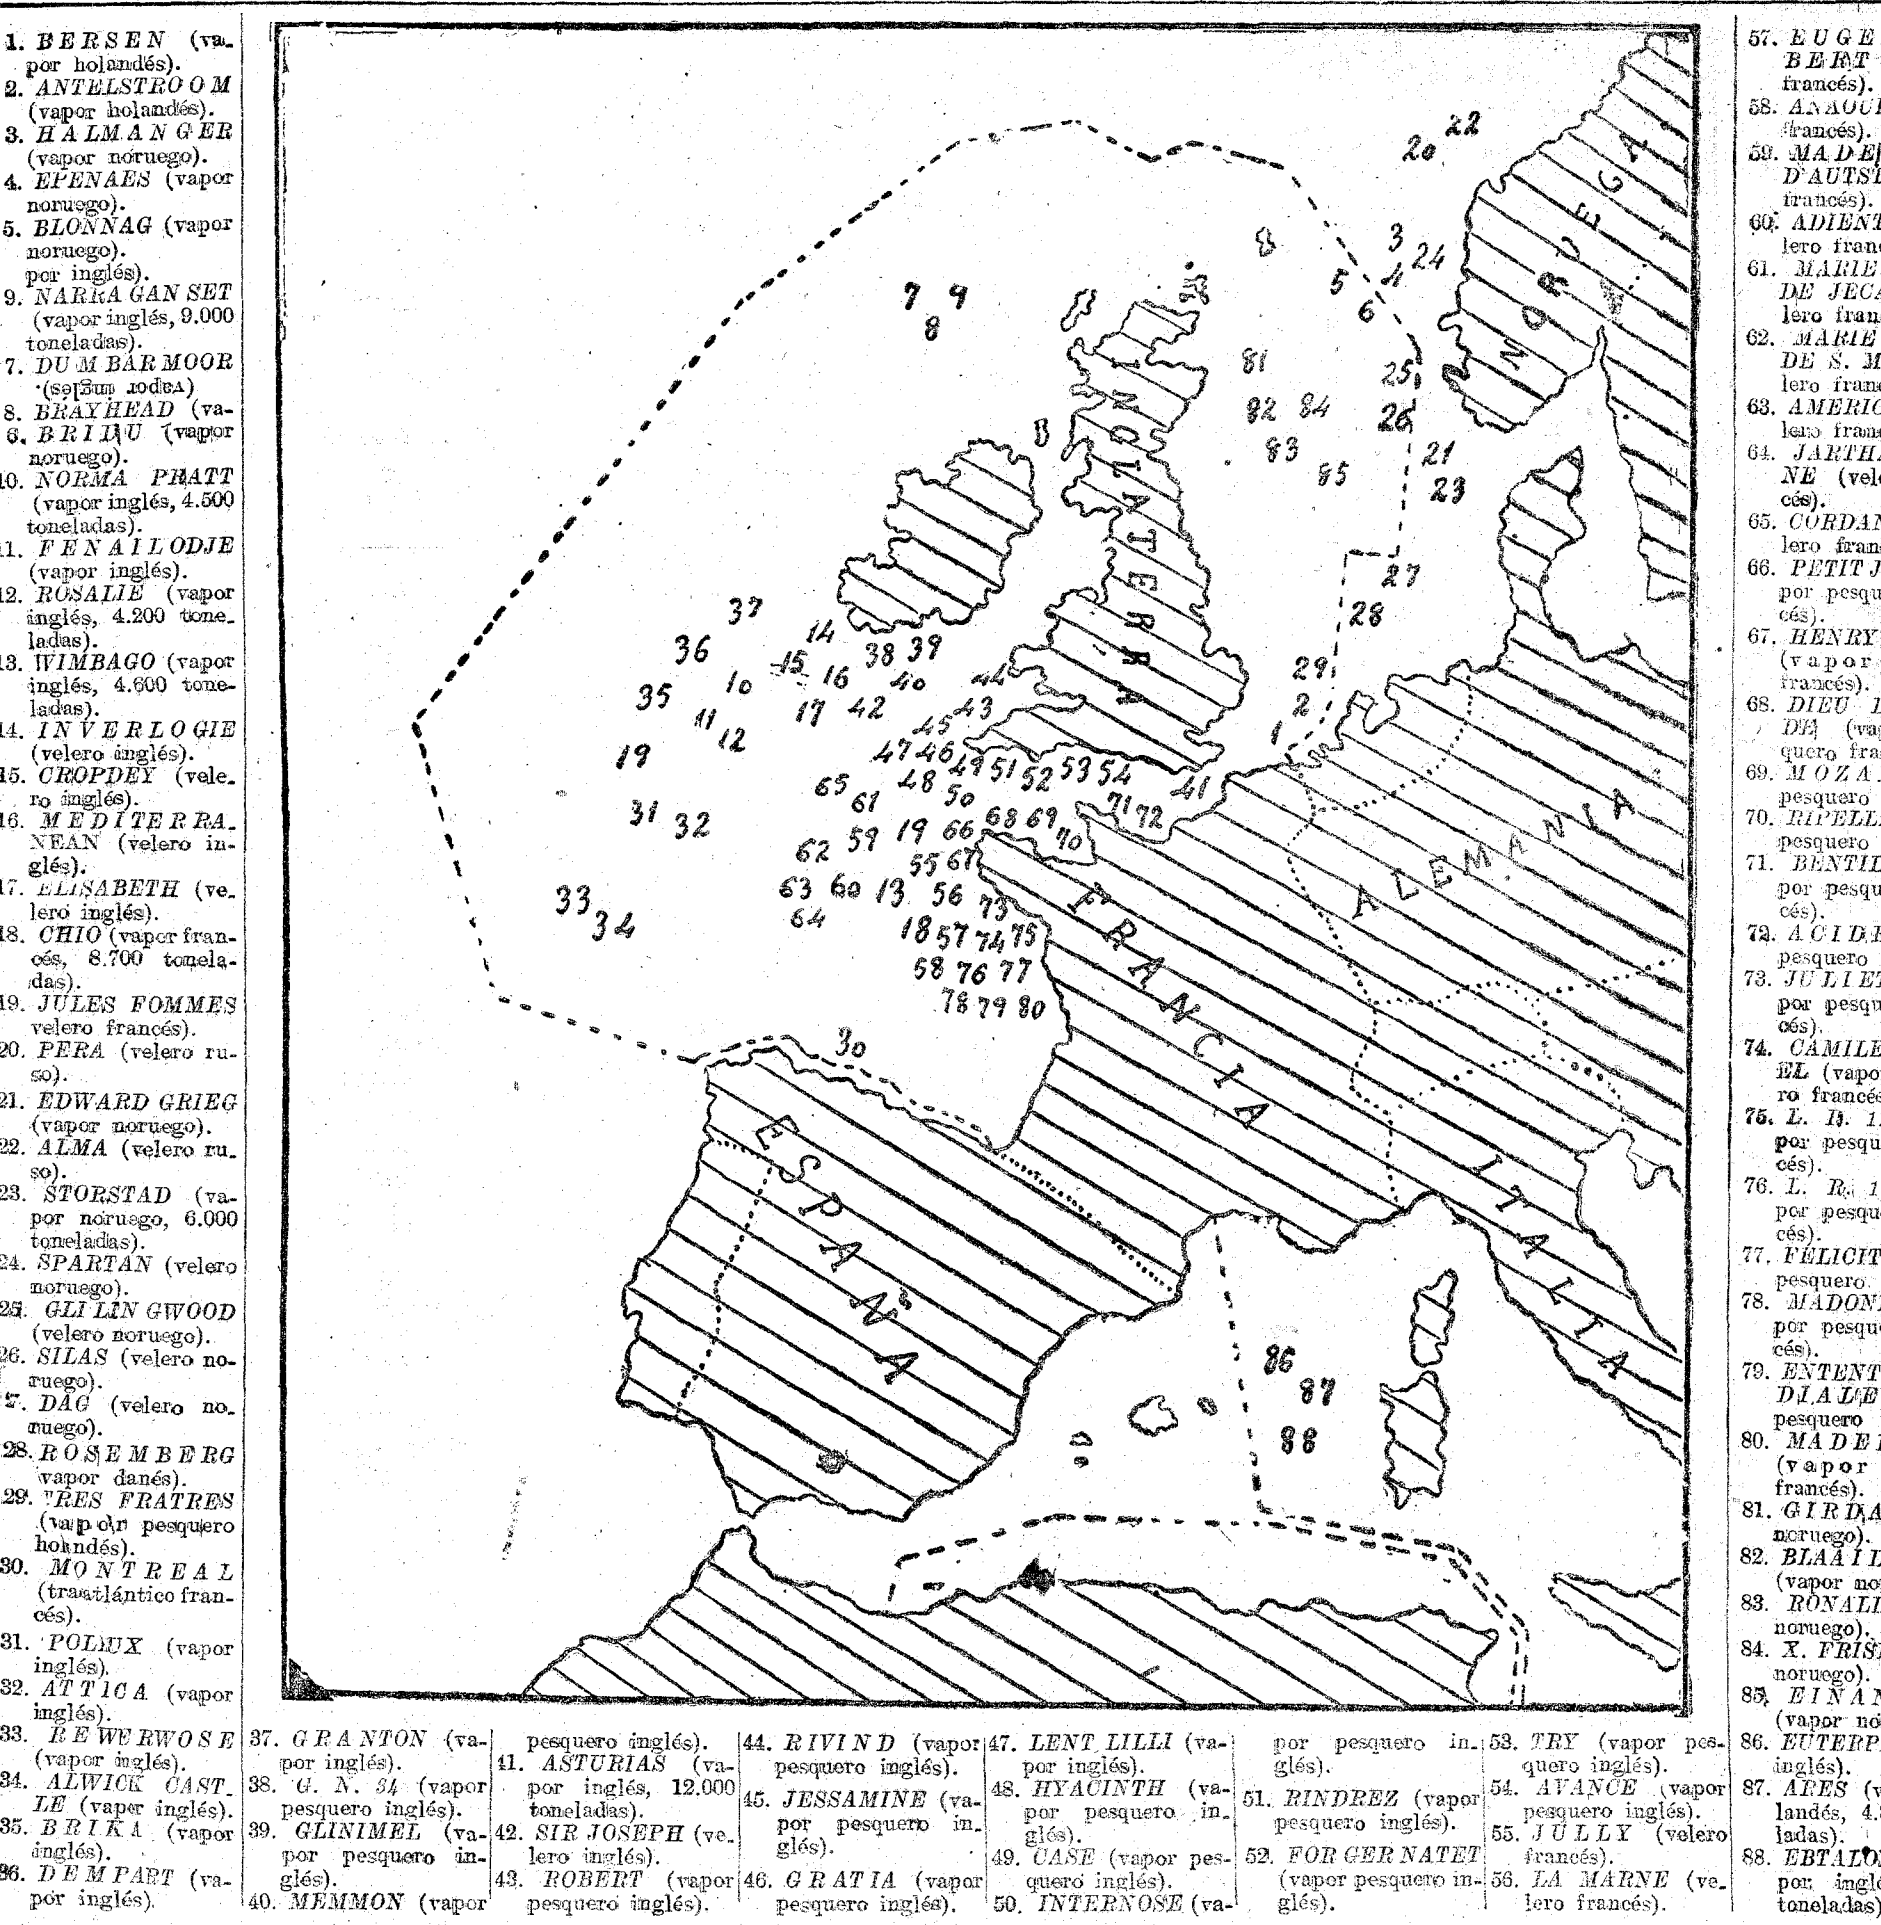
1. BERSEN (vapor holandés).
2. ANTELSTROOM (vapor holandés).
3. HALMANGER (vapor noruego).
4. EFENAES (vapor noruego).
5. BLONNAG (vapor noruego).
por inglés).
9. NARRAGANSET (vapor inglés, 9.000 toneladas).
7. DUMBARMOOR (vapor inglés)
8. BRAYHEAD (va-
6. BRIDU (vapor noruego).
10. NORMA PRATT (vapor inglés, 4.500 toneladas).
11. FENAILODJE (vapor inglés).
12. ROSALIE (vapor inglés, 4.200 toneladas).
13. WIMBAGO (vapor inglés, 4.600 toneladas).
14. INVERLOGIE (velero inglés).
15. CROPDEY (velero inglés).
16. MEDITERRANEAN (velero inglés).
17. ELISABETH (velero inglés).
18. CHIO (vapor francés, 8.700 toneladas).
19. JULES FOMMES velero francés).
20. PERA (velero ruso).
21. EDWARD GRIEG (vapor noruego).
22. ALMA (velero ruso).
23. STORSTAD (vapor noruego, 6.000 toneladas).
24. SPARTAN (velero noruego).
25. GLILIN GWOOD (velero noruego).
26. SILAS (velero noruego).
27. DAG (velero noruego).
28. ROSEMBERG (vapor danés).
29. TRES FRATRES (vapor pesquero holandés).
30. MONTREAL (trasatlántico francés).
31. POLLUX (vapor inglés).
32. ATTICA (vapor inglés).
33. REWERWOSE (vapor inglés).
34. ALWICK CASTLE (vapor inglés).
35. BRIKA (vapor inglés).
36. DEMPART (vapor inglés).

22 20 3 24 8 5 6 4 7 9 8 81 25 82 84 26 83 85 21 23 27 28 29 2 1 37 14 38 39 36 15 16 40 44 35 10 17 42 43 11 12 45 47 46 19 49 51 52 53 54 41 65 61 48 50 71 72 31 32 62 59 19 66 68 69 70 55 67 33 34 63 60 13 56 73 64 18 57 74 75 58 76 77 78 79 80 30 86 87 88

NORUEGA
INGLATERRA
FRANCIA
ALEMANIA
ESPAÑA
ITALIA

37. GRANTON (vapor inglés).
38. G. N. 34 (vapor pesquero inglés).
39. GLINIMEL (vapor pesquero inglés).
40. MEMMON (vapor pesquero inglés).
41. ASTURIAS (vapor inglés, 12.000 toneladas).
42. SIR JOSEPH (velero inglés).
43. ROBERT (vapor pesquero inglés).
44. RIVIND (vapor pesquero inglés).
45. JESSAMINE (vapor pesquero inglés).
46. GRATIA (vapor pesquero inglés).
47. LENT LILLI (vapor inglés).
48. HYACINTH (vapor pesquero inglés).
49. CASE (vapor pesquero inglés).
50. INTERNOSE (vapor pesquero inglés).
51. RINDREZ (vapor pesquero inglés).
52. FOR GERNATET (vapor pesquero inglés).
53. TRY (vapor pesquero inglés).
54. AVANCE (vapor pesquero inglés).
55. JULLY (velero francés).
56. LA MARNE (velero francés).

57. EUGE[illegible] BERT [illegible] francés).
58. ANAOU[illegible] francés).
59. MADE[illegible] D'AUTS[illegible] francés).
60. ADIENT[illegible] lero franc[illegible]
61. MARIE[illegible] DE JECA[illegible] lero fran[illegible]
62. MARIE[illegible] DE S. M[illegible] lero franc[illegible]
63. AMERIC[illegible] lero franc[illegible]
64. JARTHA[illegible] NE (vel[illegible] cés).
65. CORDAN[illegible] lero franc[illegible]
66. PETIT J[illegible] por pesqu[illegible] cés).
67. HENRY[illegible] (vapor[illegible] francés).
68. DIEU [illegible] DE (va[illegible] quero fra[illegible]
69. MOZA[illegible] pesquero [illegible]
70. RIPELL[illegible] pesquero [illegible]
71. BENTIL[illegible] por pesqu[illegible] cés).
72. ACIDE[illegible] pesquero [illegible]
73. JULIET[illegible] por pesqu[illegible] cés).
74. CAMILE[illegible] EL (vapo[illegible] ro francés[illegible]
75. L. D. 1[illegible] por pesqu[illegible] cés).
76. L. R. 1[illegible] por pesqu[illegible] cés).
77. FELICIT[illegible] pesquero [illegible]
78. MADON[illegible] por pesqu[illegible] cés).
79. ENTENT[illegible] DIALE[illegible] pesquero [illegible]
80. MADE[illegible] (vapor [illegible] francés).
81. GIRDA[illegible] noruego).
82. BLAAIL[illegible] (vapor no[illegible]
83. RONALI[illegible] noruego).
84. X. FRIS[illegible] noruego).
85. EINAN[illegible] (vapor no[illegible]
86. EUTERP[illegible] inglés).
87. ARES (v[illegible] landés, 4.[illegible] ladas).
88. EBTALO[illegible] por ingl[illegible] toneladas)